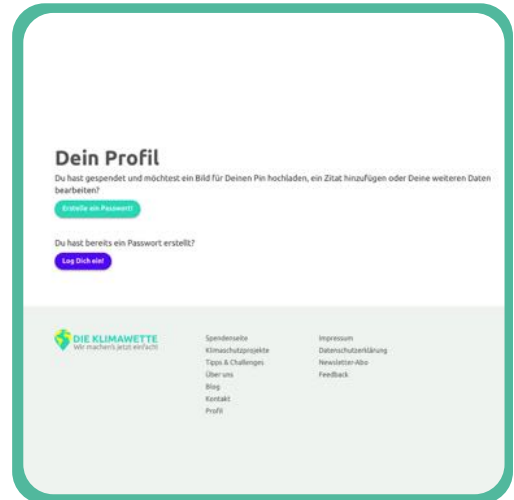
Dein Profil

Du hast gespendet und möchtest ein Bild für Deinen Pin hochladen, ein Zitat hinzufügen oder Deine weiteren Daten bearbeiten?

Erstelle ein Passwort!

Du hast bereits ein Passwort erstellt?

Log Dich ein!

DIE KLIMAWETTE
Wir machen's jetzt einfach!

Spendenseite
Klimaschutzprojekte
Tipps & Challenges
Über uns
Blog
Kontakt
Profil

Impressum
Datenschutzerklärung
Newsletter-Abo
Feedback